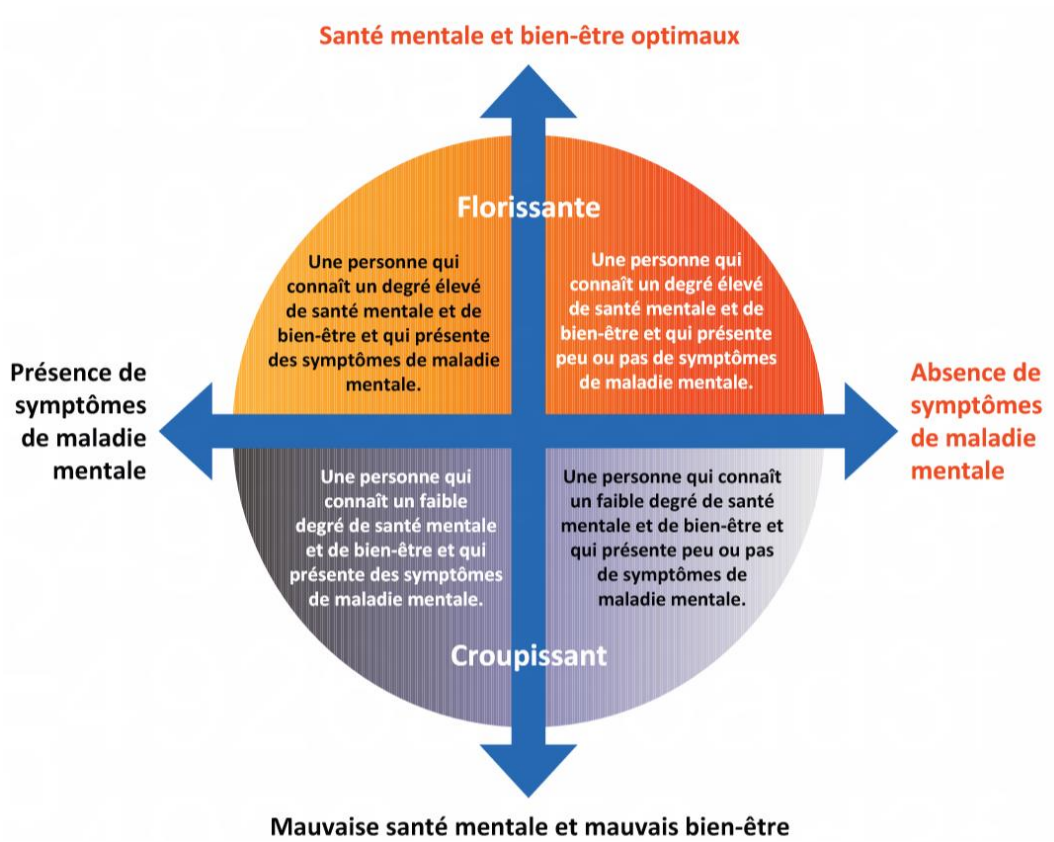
Santé mentale et bien-être optimaux

Florissante

Une personne qui connaît un degré élevé de santé mentale et de bien-être et qui présente des symptômes de maladie mentale.

Une personne qui connaît un degré élevé de santé mentale et de bien-être et qui présente peu ou pas de symptômes de maladie mentale.

Présence de symptômes de maladie mentale

Absence de symptômes de maladie mentale

Une personne qui connaît un faible degré de santé mentale et de bien-être et qui présente des symptômes de maladie mentale.

Une personne qui connaît un faible degré de santé mentale et de bien-être et qui présente peu ou pas de symptômes de maladie mentale.

Croupissant

Mauvaise santé mentale et mauvais bien-être